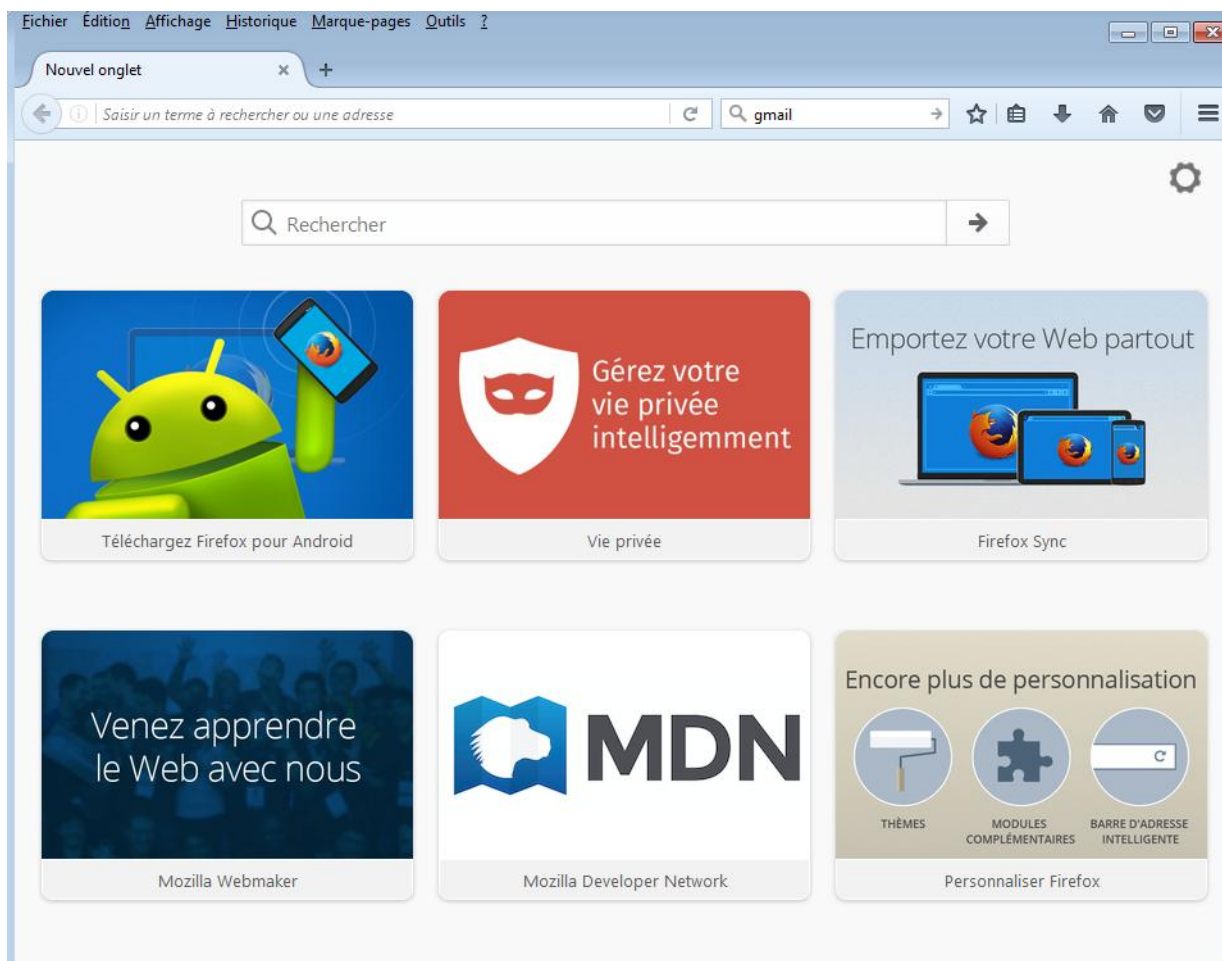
Fichier Édition Affichage Historique Marque-pages Outils ?

Nouvel onglet

Saisir un terme à rechercher ou une adresse

gmail

Rechercher

Gérez votre vie privée intelligemment

Emportez votre Web partout

Téléchargez Firefox pour Android

Vie privée

Firefox Sync

Venez apprendre le Web avec nous

MDN

Encore plus de personnalisation

THÈMES

MODULES COMPLÉMENTAIRES

BARRE D'ADRESSE INTELLIGENTE

Mozilla Webmaker

Mozilla Developer Network

Personnaliser Firefox